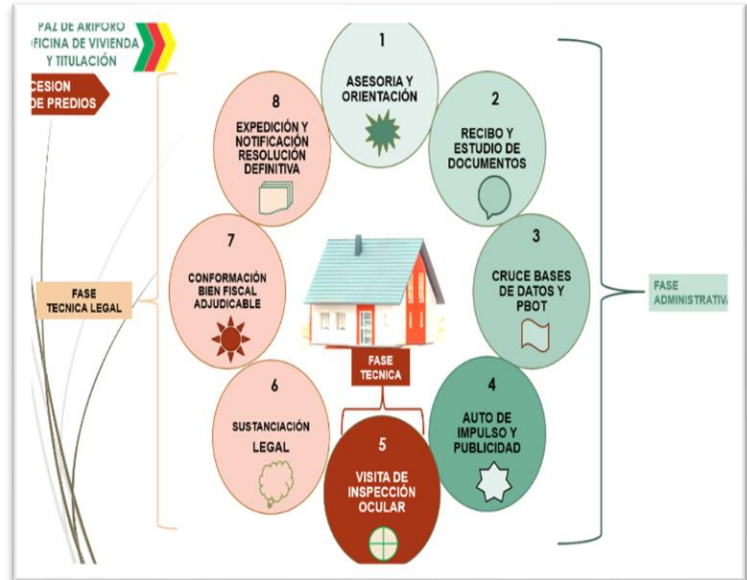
PAZ DE ARIPORO
FICINA DE VIVIENDA
Y TITULACIÓN

CESION
DE PREDIOS

1
ASESORIA Y ORIENTACIÓN

2
RECIBO Y ESTUDIO DE DOCUMENTOS

3
CRUCE BASES DE DATOS Y PBOT

4
AUTO DE IMPULSO Y PUBLICIDAD

5
VISITA DE INSPECCIÓN OCULAR

6
SUSTANCIACIÓN LEGAL

7
CONFORMACIÓN BIEN FISCAL ADJUDICABLE

8
EXPEDICIÓN Y NOTIFICACIÓN RESOLUCIÓN DEFINITIVA

FASE TECNICA

FASE TECNICA LEGAL

FASE ADMINISTRATIVA